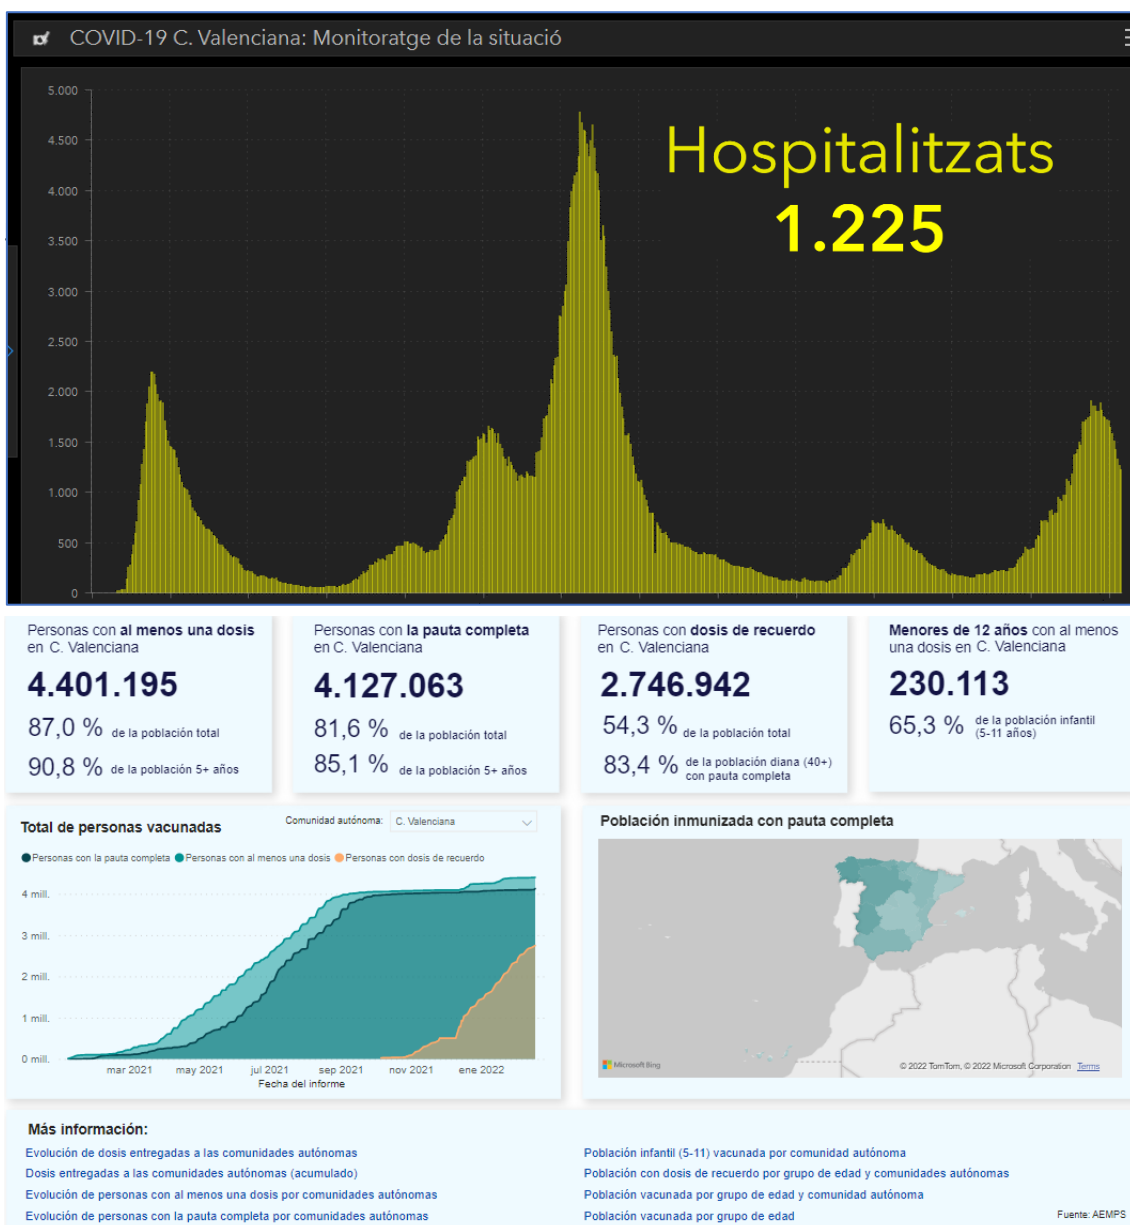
COVID-19 C. Valenciana: Monitoratge de la situació

5.000
4.500
4.000
3.500
3.000
2.500
2.000
1.500
1.000
500
0

Hospitalitzats
1.225

Personas con **al menos una dosis** en C. Valenciana
**4.401.195**
87,0 % de la población total
90,8 % de la población 5+ años

Personas con **la pauta completa** en C. Valenciana
**4.127.063**
81,6 % de la población total
85,1 % de la población 5+ años

Personas con **dosis de recuerdo** en C. Valenciana
**2.746.942**
54,3 % de la población total
83,4 % de la población diana (40+) con pauta completa

**Menores de 12 años** con al menos una dosis en C. Valenciana
**230.113**
65,3 % de la población infantil (5-11 años)

Total de personas vacunadas
Comunidad autónoma: C. Valenciana
Personas con la pauta completa Personas con al menos una dosis Personas con dosis de recuerdo
4 mill.
3 mill.
2 mill.
1 mill.
0 mill.
mar 2021 may 2021 jul 2021 sep 2021 nov 2021 ene 2022
Fecha del informe

Población inmunizada con pauta completa
Microsoft Bing
© 2022 TomTom, © 2022 Microsoft Corporation Terms

Más información:
Evolución de dosis entregadas a las comunidades autónomas
Dosis entregadas a las comunidades autónomas (acumulado)
Evolución de personas con al menos una dosis por comunidades autónomas
Evolución de personas con la pauta completa por comunidades autónomas

Población infantil (5-11) vacunada por comunidad autónoma
Población con dosis de recuerdo por grupo de edad y comunidades autónomas
Población vacunada por grupo de edad y comunidad autónoma
Población vacunada por grupo de edad

Fuente: AEMPS